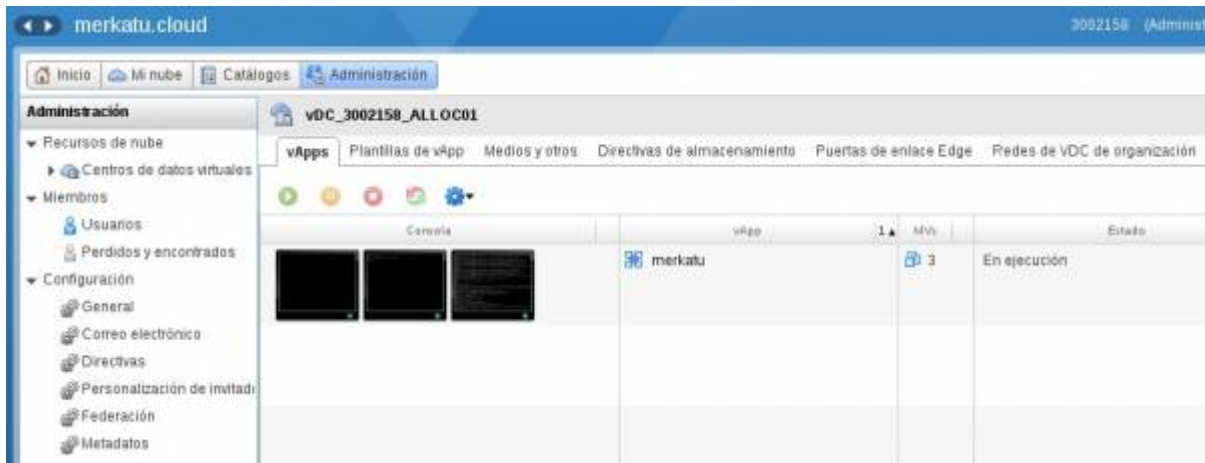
merkatu.cloud

3002158 (Administ

Inicio | Mi nube | Catálogos | Administración

Administración

Recursos de nube
Centros de datos virtuales
Miembros
Usuarios
Perdidos y encontrados
Configuración
General
Correo electrónico
Directivas
Personalización de invitad
Federación
Metadatos

vDC_3002158_ALLOC01

vApps | Plantillas de vApp | Medios y otros | Directivas de almacenamiento | Puertas de enlace Edge | Redes de VDC de organización

| Consola | vApp | MVs | Estado |
|---|---|---|---|
| | merkatu | 3 | En ejecución |